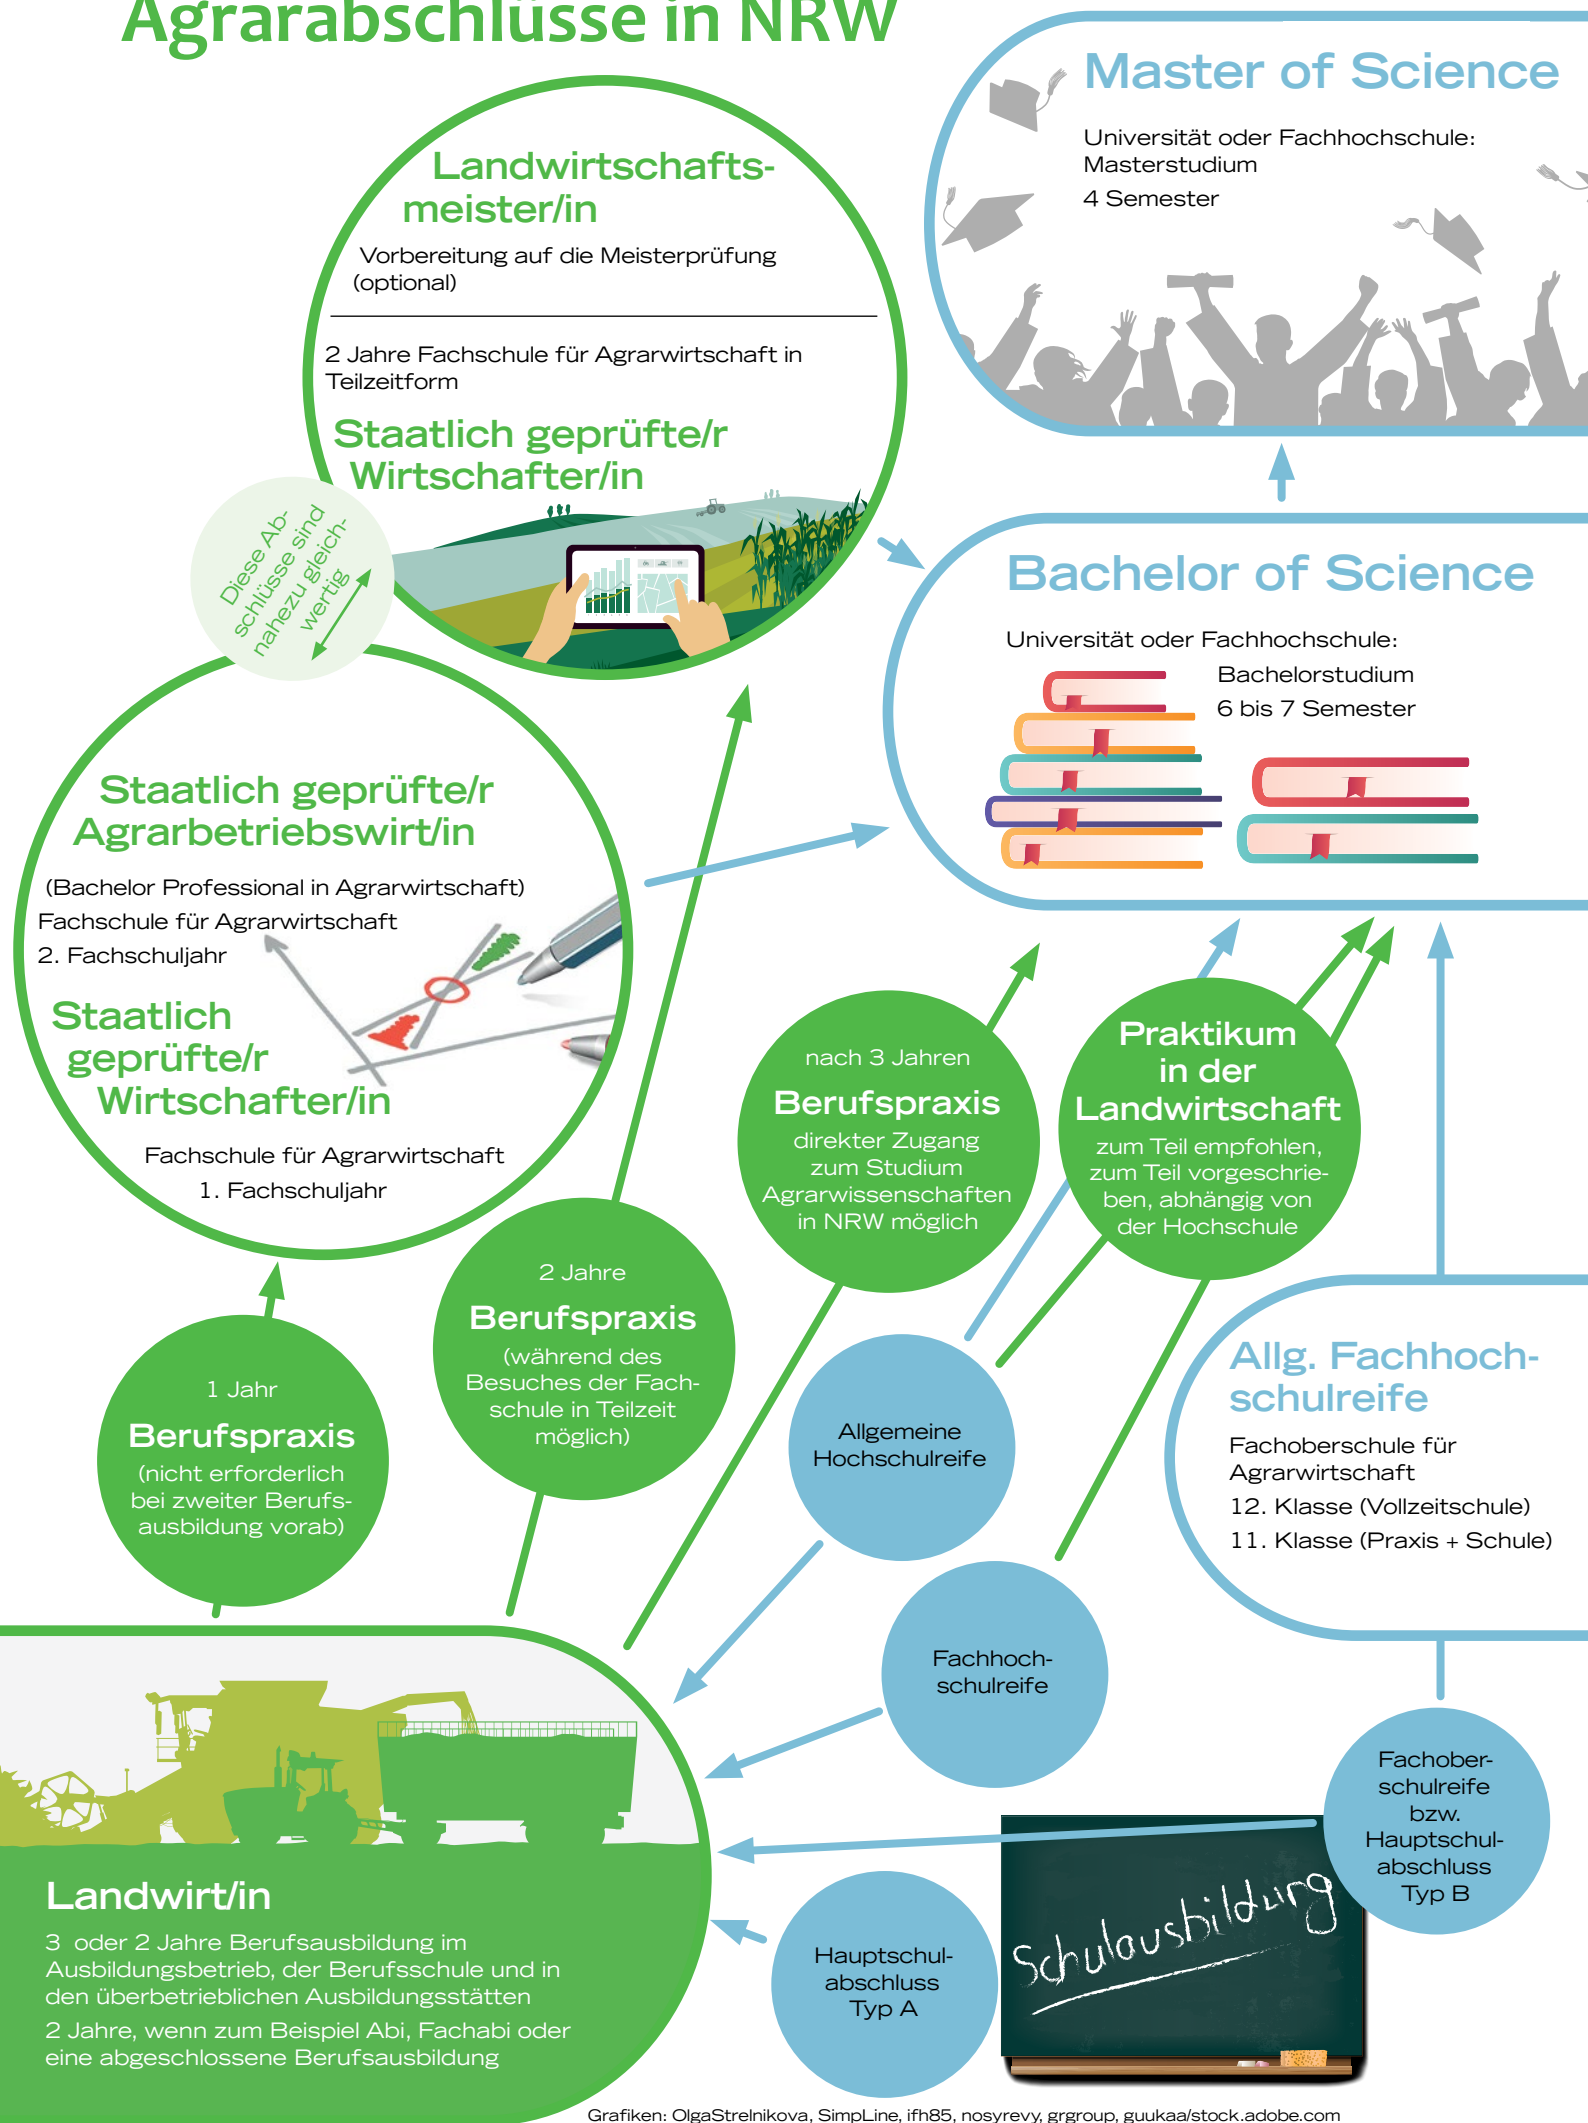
Agrarabschlüsse in NRW

Master of Science

Universität oder Fachhochschule: Masterstudium

4 Semester

Landwirtschaftsmeister/in

Vorbereitung auf die Meisterprüfung (optional)

2 Jahre Fachschule für Agrarwirtschaft in Teilzeitform

Staatlich geprüfte/r Wirtschafter/in

Diese Abschlüsse sind nahezu gleichwertig

Bachelor of Science

Universität oder Fachhochschule:

Bachelorstudium

6 bis 7 Semester

Staatlich geprüfte/r Agrarbetriebswirt/in

(Bachelor Professional in Agrarwirtschaft)

Fachschule für Agrarwirtschaft

2. Fachschuljahr

Staatlich geprüfte/r Wirtschafter/in

Fachschule für Agrarwirtschaft

1. Fachschuljahr

nach 3 Jahren

Berufspraxis

direkter Zugang zum Studium Agrarwissenschaften in NRW möglich

Praktikum in der Landwirtschaft

zum Teil empfohlen, zum Teil vorgeschrieben, abhängig von der Hochschule

2 Jahre

Berufspraxis

(während des Besuches der Fachschule in Teilzeit möglich)

1 Jahr

Berufspraxis

(nicht erforderlich bei zweiter Berufsausbildung vorab)

Allgemeine Hochschulreife

Allg. Fachhochschulreife

Fachoberschule für Agrarwirtschaft

12. Klasse (Vollzeitschule)

11. Klasse (Praxis + Schule)

Fachhochschulreife

Fachoberschulreife bzw. Hauptschulabschluss Typ B

Landwirt/in

3 oder 2 Jahre Berufsausbildung im Ausbildungsbetrieb, der Berufsschule und in den überbetrieblichen Ausbildungsstätten

2 Jahre, wenn zum Beispiel Abi, Fachabi oder eine abgeschlossene Berufsausbildung

Hauptschulabschluss Typ A

Schulausbildung

Grafiken: OlgaStrelnikova, SimpLine, ifh85, nosyrevy, grgroup, guukaa/stock.adobe.com